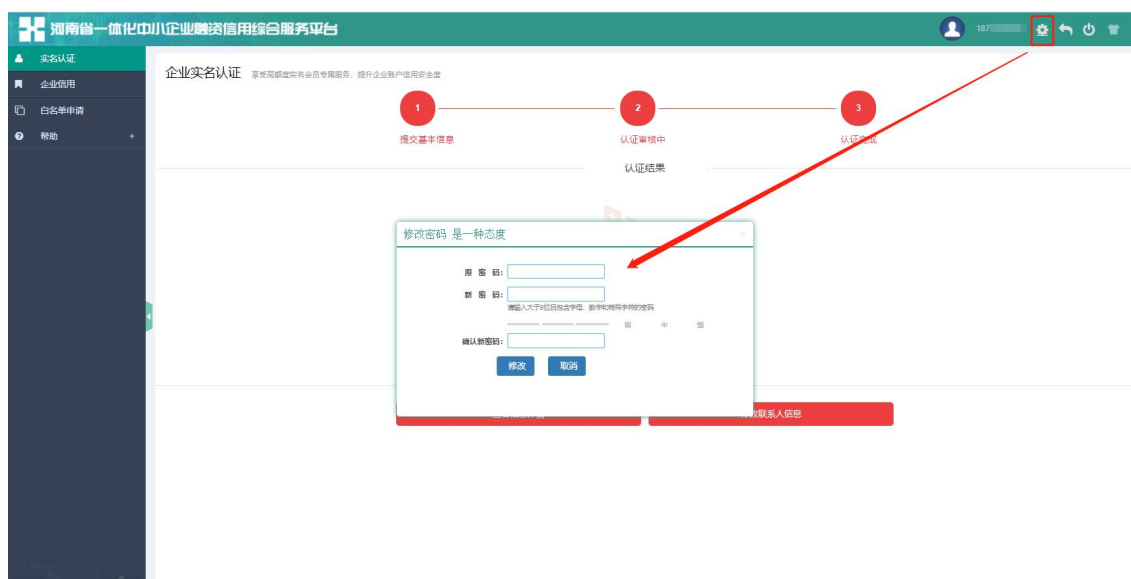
河南省一体化中小企业融资信用综合服务平台

187

实名认证
企业信用
白名单申请
帮助 +

企业实名认证 享受高额度实名会员专属服务，提升企业账户信用安全度

1
提交基本信息
2
认证审核中
3
认证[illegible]

认证结果

修改密码 是一种态度

原 密 码：
新 密 码：
请输入大于8位且包含字母、数字和特殊字符的密码
弱 中 强
确认新密码：
修改 取消

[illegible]
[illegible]联系人信息